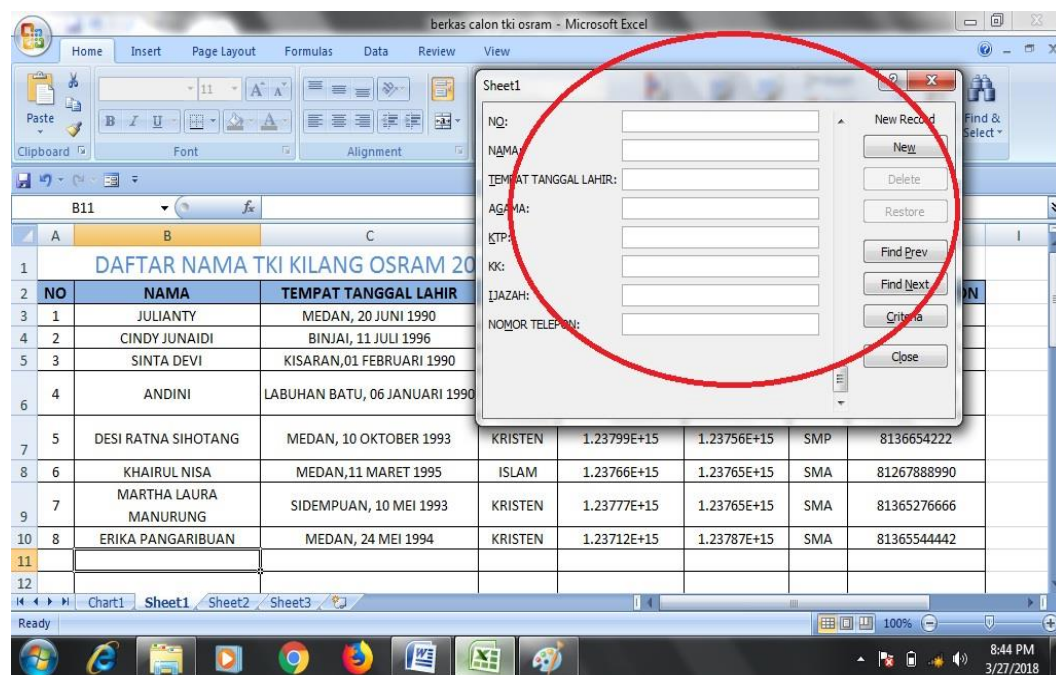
berkas calon tki osram - Microsoft Excel

Home Insert Page Layout Formulas Data Review View

Paste
Clipboard
Font
Alignment
Find & Select

B11
$f_x$

Sheet1

NO:
NAMA:
TEMPAT TANGGAL LAHIR:
AGAMA:
KTP:
KK:
IJAZAH:
NOMOR TELEPON:

New Record
New
Delete
Restore
Find Prev
Find Next
Criteria
Close

DAFTAR NAMA TKI KILANG OSRAM 20

| NO | NAMA | TEMPAT TANGGAL LAHIR | | | | | ON |
|---|---|---|---|---|---|---|---|
| 1 | JULIANTY | MEDAN, 20 JUNI 1990 | | | | | |
| 2 | CINDY JUNAIDI | BINJAI, 11 JULI 1996 | | | | | |
| 3 | SINTA DEVI | KISARAN,01 FEBRUARI 1990 | | | | | |
| 4 | ANDINI | LABUHAN BATU, 06 JANUARI 1990 | | | | | |
| 5 | DESI RATNA SIHOTANG | MEDAN, 10 OKTOBER 1993 | KRISTEN | 1.23799E+15 | 1.23756E+15 | SMP | 8136654222 |
| 6 | KHAIRUL NISA | MEDAN,11 MARET 1995 | ISLAM | 1.23766E+15 | 1.23765E+15 | SMA | 81267888990 |
| 7 | MARTHA LAURA MANURUNG | SIDEMPUAN, 10 MEI 1993 | KRISTEN | 1.23777E+15 | 1.23765E+15 | SMA | 81365276666 |
| 8 | ERIKA PANGARIBUAN | MEDAN, 24 MEI 1994 | KRISTEN | 1.23712E+15 | 1.23787E+15 | SMA | 81365544442 |

Chart1 Sheet1 Sheet2 Sheet3
Ready
100%
8:44 PM
3/27/2018